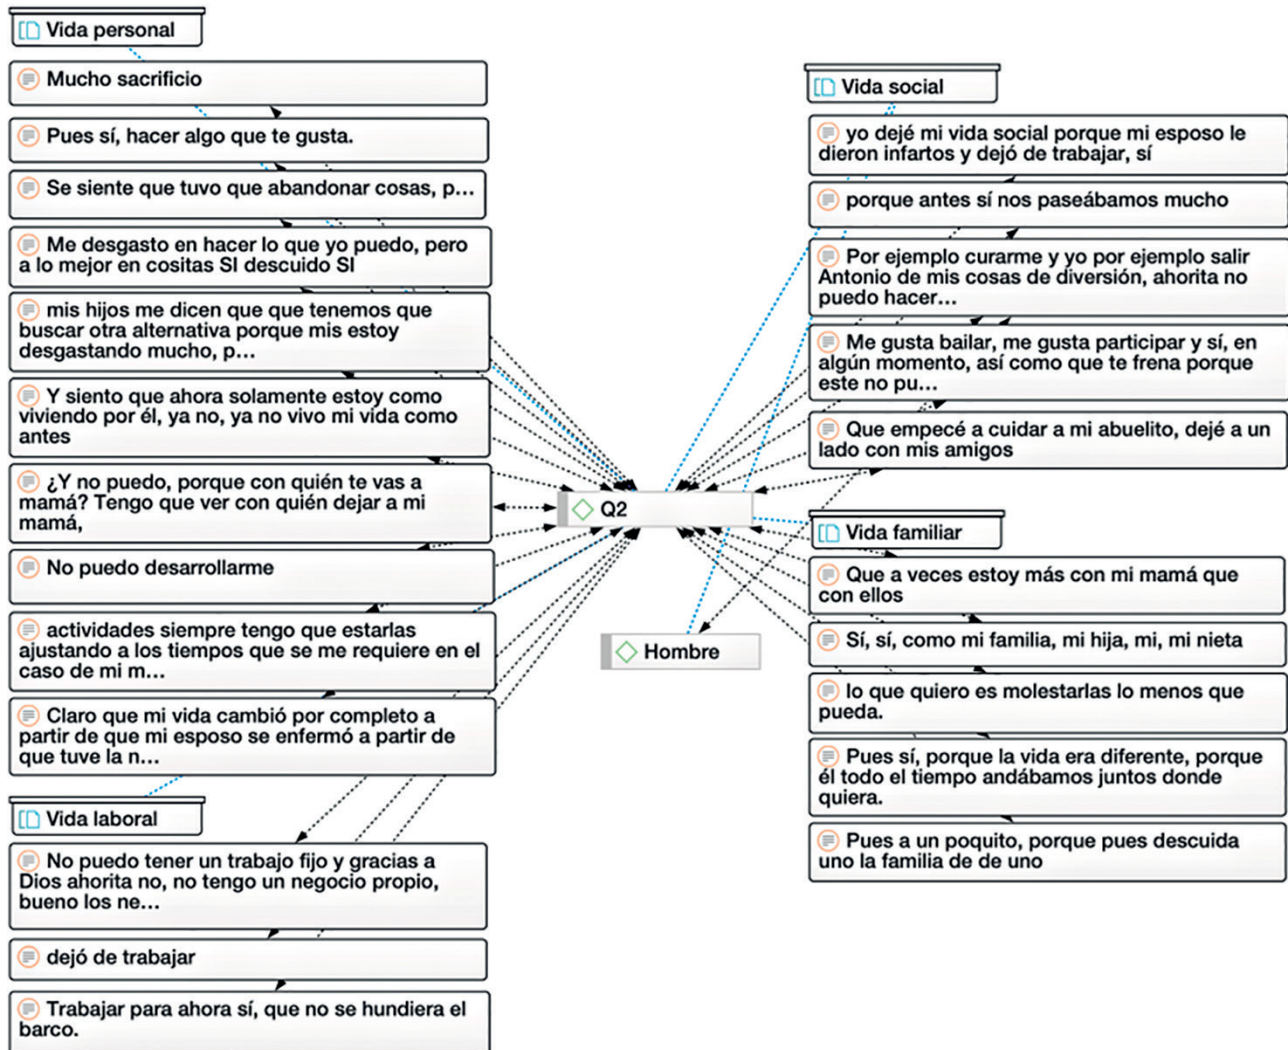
Vida personal

Mucho sacrificio

Pues sí, hacer algo que te gusta.

Se siente que tuvo que abandonar cosas, p...

Me desgasto en hacer lo que yo puedo, pero a lo mejor en cositas SI descuido SI

mis hijos me dicen que que tenemos que buscar otra alternativa porque mis estoy desgastando mucho, p...

Y siento que ahora solamente estoy como viviendo por él, ya no, ya no vivo mi vida como antes

¿Y no puedo, porque con quién te vas a mamá? Tengo que ver con quién dejar a mi mamá,

No puedo desarrollarme

actividades siempre tengo que estarlas ajustando a los tiempos que se me requiere en el caso de mi m...

Claro que mi vida cambió por completo a partir de que mi esposo se enfermó a partir de que tuve la n...

Vida laboral

No puedo tener un trabajo fijo y gracias a Dios ahorita no, no tengo un negocio propio, bueno los ne...

dejó de trabajar

Trabajar para ahora sí, que no se hundiera el barco.

Q2

Hombre

Vida social

yo dejé mi vida social porque mi esposo le dieron infartos y dejó de trabajar, sí

porque antes sí nos paseábamos mucho

Por ejemplo curarme y yo por ejemplo salir Antonio de mis cosas de diversión, ahorita no puedo hacer...

Me gusta bailar, me gusta participar y sí, en algún momento, así como que te frena porque este no pu...

Que empecé a cuidar a mi abuelito, dejé a un lado con mis amigos

Vida familiar

Que a veces estoy más con mi mamá que con ellos

Sí, sí, como mi familia, mi hija, mi, mi nieta

lo que quiero es molestarlas lo menos que pueda.

Pues sí, porque la vida era diferente, porque él todo el tiempo andábamos juntos donde quiera.

Pues a un poquito, porque pues descuida uno la familia de de uno